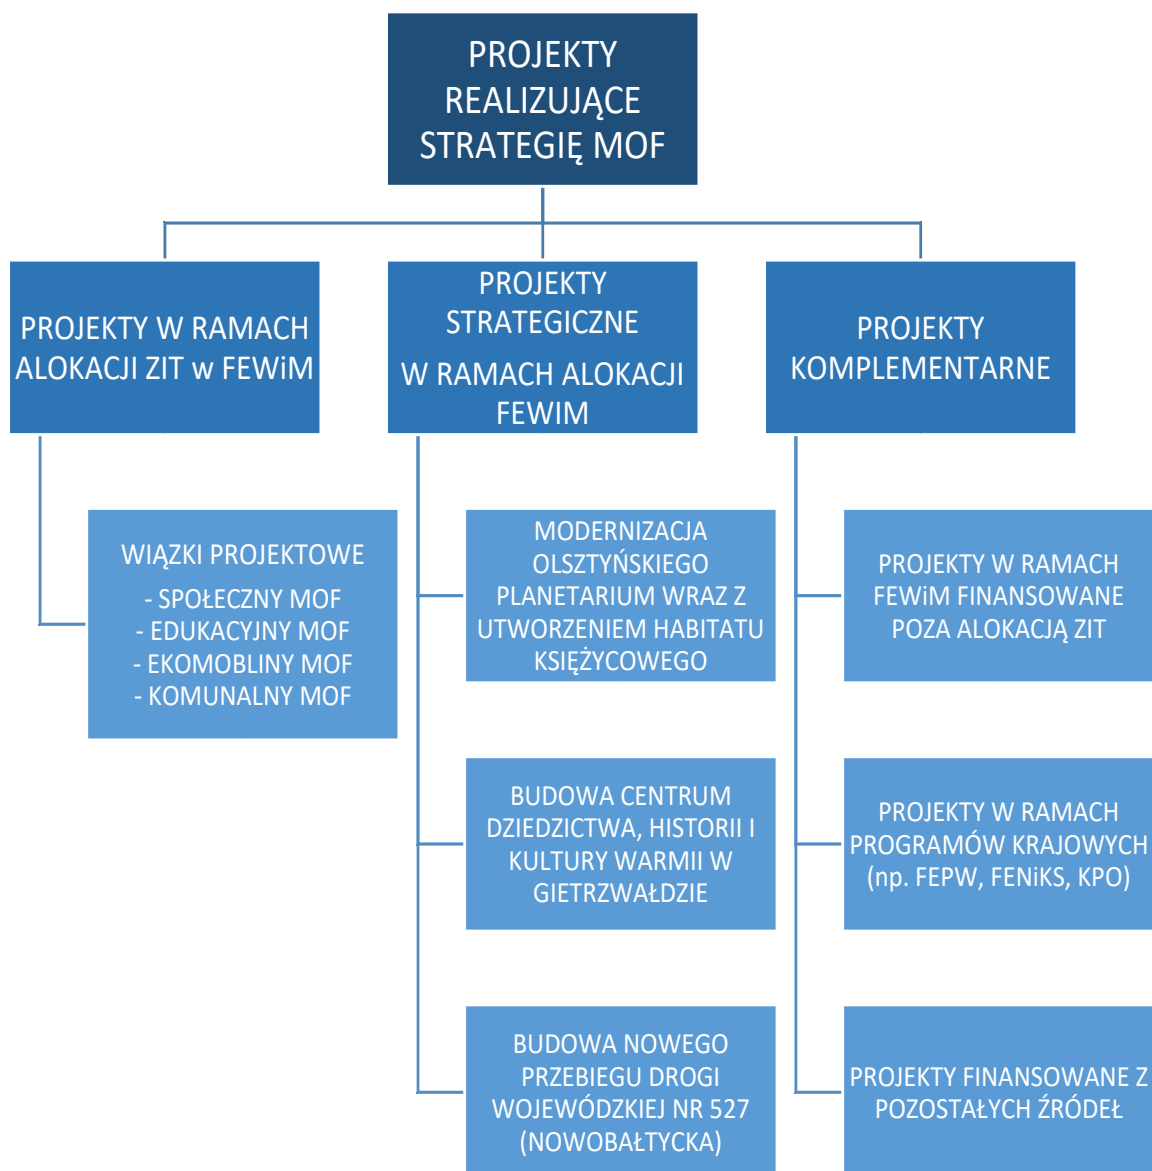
PROJEKTY REALIZUJĄCE STRATEGIĘ MOF

PROJEKTY W RAMACH ALOKACJI ZIT w FEWiM

PROJEKTY STRATEGICZNE

W RAMACH ALOKACJI FEWIM

PROJEKTY KOMPLEMENTARNE

WIĄZKI PROJEKTOWE
- SPOŁECZNY MOF
- EDUKACYJNY MOF
- EKOMOBLINY MOF
- KOMUNALNY MOF

MODERNIZACJA OLSZTYŃSKIEGO PLANETARIUM WRAZ Z UTWORZENIEM HABITATU KSIĘŻYCOWEGO

BUDOWA CENTRUM DZIEDZICTWA, HISTORII I KULTURY WARMII W GIETRZWAŁDZIE

BUDOWA NOWEGO PRZEBIEGU DROGI WOJEWÓDZKIEJ NR 527 (NOWOBAŁTYCKA)

PROJEKTY W RAMACH FEWiM FINANSOWANE POZA ALOKACJĄ ZIT

PROJEKTY W RAMACH PROGRAMÓW KRAJOWYCH (np. FEPW, FENiKS, KPO)

PROJEKTY FINANSOWANE Z POZOSTAŁYCH ŹRÓDEŁ